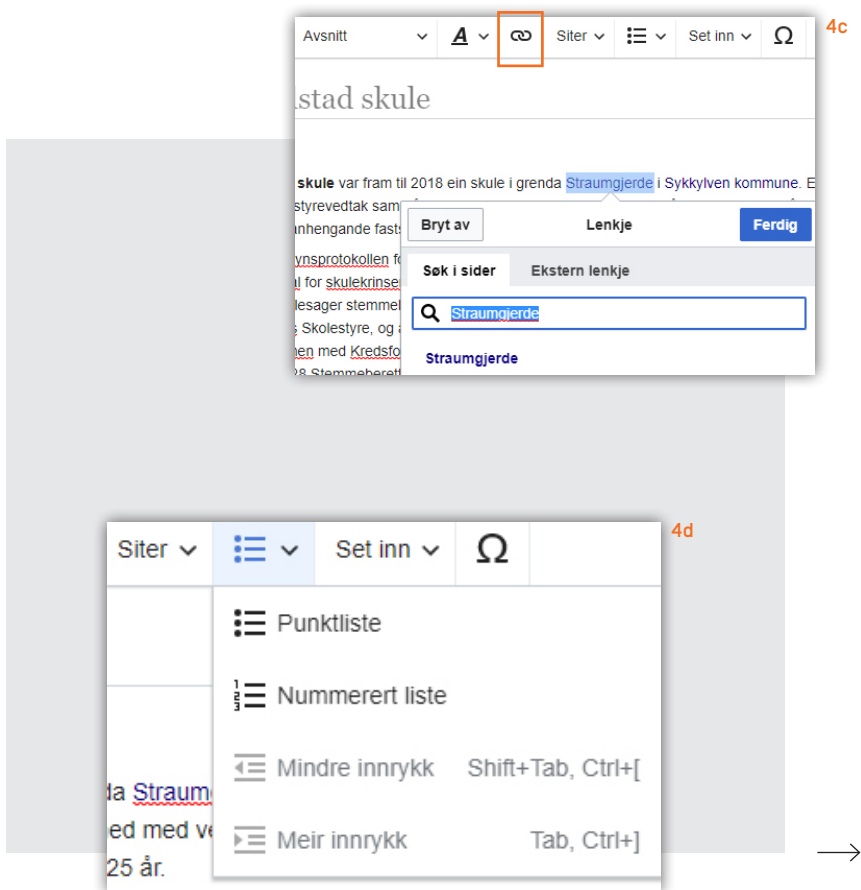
Avsnitt
$\underline{A}$
Siter
Set inn
Ω
4c

lstad skule

skule var fram til 2018 ein skule i grenda Straumgjerde i Sykkylven kommune. E
styrevedtak sam
nhengande fasts
ynsprotokollen fo
al for skulekrinse
lesager stemmel
Skolestyre, og a
nen med Kredsfo
28 Stemmeberett

Bryt av
Lenkje
Ferdig
Søk i sider
Ekstern lenkje
Straumgjerde
Straumgjerde

Siter
Set inn
Ω
4d

Punktliste
Nummerert liste
Mindre innrykk Shift+Tab, Ctrl+[
Meir innrykk Tab, Ctrl+]

da Straum
ed med ve
25 år.

→